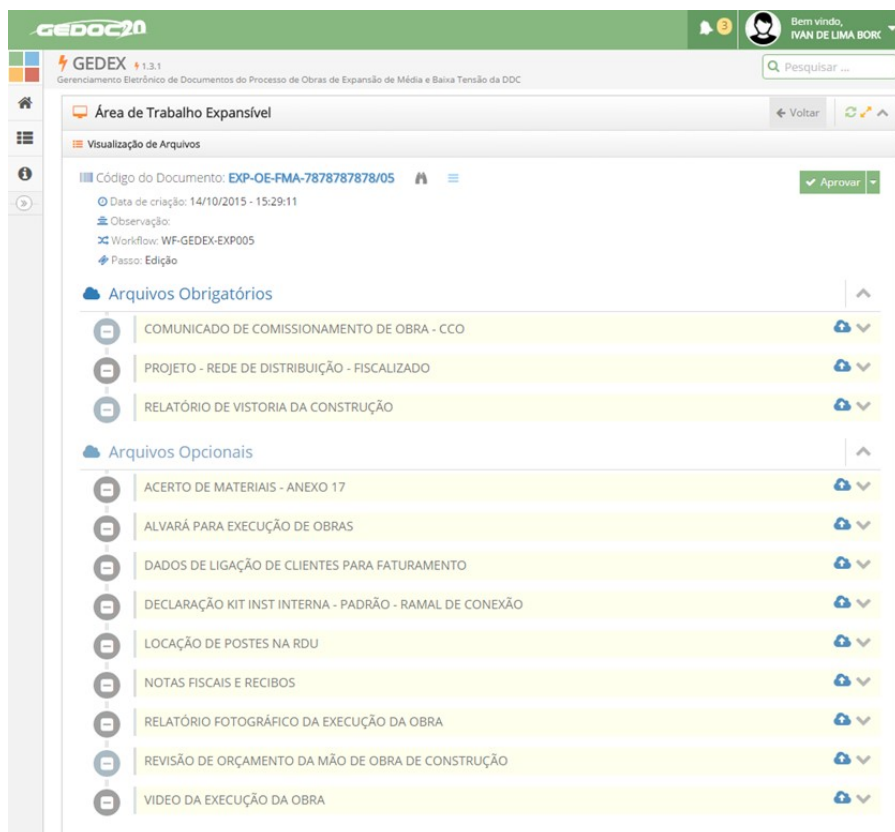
GEDOC2.0

3

Bem vindo,
IVAN DE LIMA BORC

GEDEX 1.3.1
Gerenciamento Eletrônico de Documentos do Processo de Obras de Expansão de Média e Baixa Tensão da DDC

Pesquisar ...

Área de Trabalho Expansível

Voltar

Visualização de Arquivos

Código do Documento: EXP-OE-FMA-7878787878/05

Aprovar

Data de criação: 14/10/2015 - 15:29:11
Observação:
Workflow: WF-GEDEX-EXP005
Passo: Edição

Arquivos Obrigatórios

COMUNICADO DE COMISSIONAMENTO DE OBRA - CCO

PROJETO - REDE DE DISTRIBUIÇÃO - FISCALIZADO

RELATÓRIO DE VISTORIA DA CONSTRUÇÃO

Arquivos Opcionais

ACERTO DE MATERIAIS - ANEXO 17

ALVARÁ PARA EXECUÇÃO DE OBRAS

DADOS DE LIGAÇÃO DE CLIENTES PARA FATURAMENTO

DECLARAÇÃO KIT INST INTERNA - PADRÃO - RAMAL DE CONEXÃO

LOCAÇÃO DE POSTES NA RDU

NOTAS FISCAIS E RECIBOS

RELATÓRIO FOTOGRÁFICO DA EXECUÇÃO DA OBRA

REVISÃO DE ORÇAMENTO DA MÃO DE OBRA DE CONSTRUÇÃO

VIDEO DA EXECUÇÃO DA OBRA